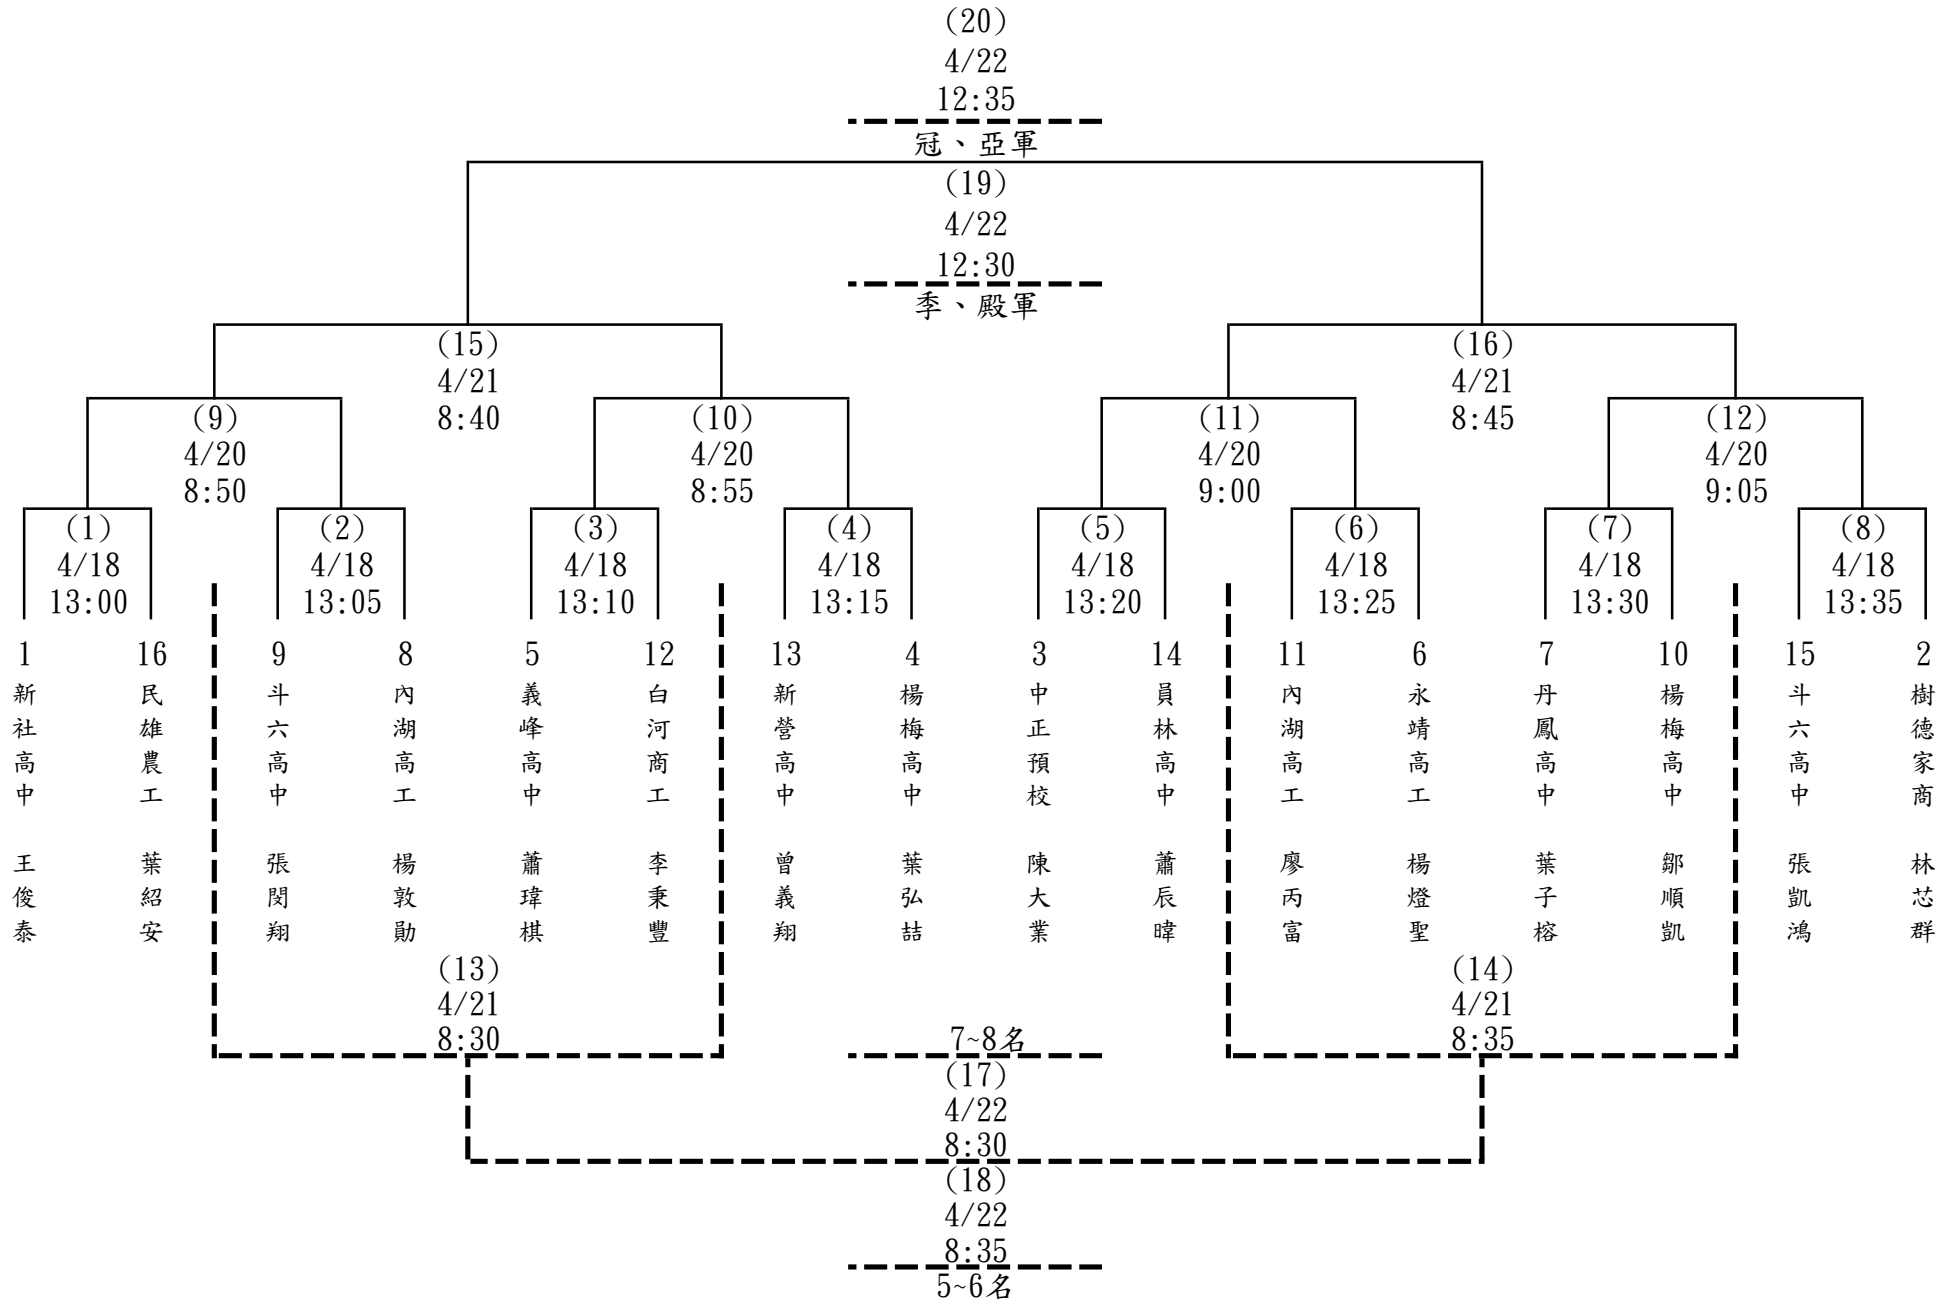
(20)
4/22
12:35
冠、亞軍
(19)
4/22
12:30
季、殿軍

(15)
4/21
8:40

(16)
4/21
8:45

(9)
4/20
8:50

(10)
4/20
8:55

(11)
4/20
9:00

(12)
4/20
9:05

(1)
4/18
13:00

(2)
4/18
13:05

(3)
4/18
13:10

(4)
4/18
13:15

(5)
4/18
13:20

(6)
4/18
13:25

(7)
4/18
13:30

(8)
4/18
13:35

1 新社高中 王俊泰
16 民雄農工 葉紹安
9 斗六高中 張閔翔
8 內湖高工 楊敦勛
5 義峰高中 蕭瑋棋
12 白河商工 李秉豐
13 新營高中 曾義翔
4 楊梅高中 葉弘喆
3 中正預校 陳大業
14 員林高中 蕭辰暐
11 內湖高工 廖丙富
6 永靖高工 楊燈聖
7 丹鳳高中 葉子榕
10 楊梅高中 鄒順凱
15 斗六高中 張凱鴻
2 樹德家商 林芯群

(13)
4/21
8:30

(14)
4/21
8:35

7~8名
(17)
4/22
8:30
(18)
4/22
8:35
5~6名